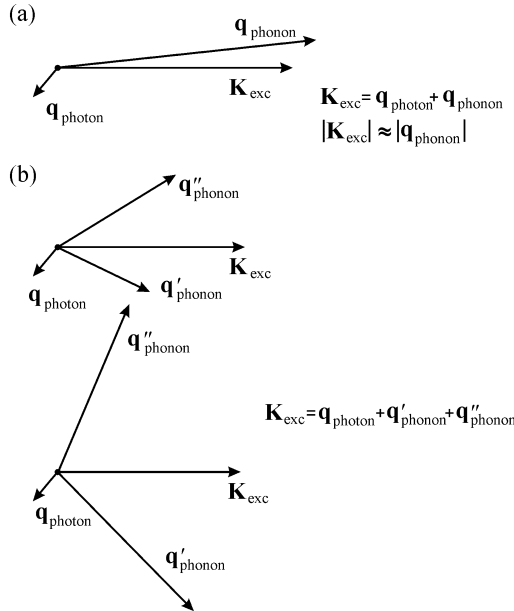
(a)

$\mathbf{q}_{\text{phonon}}$

$\mathbf{K}_{\text{exc}}$

$\mathbf{q}_{\text{photon}}$

$\mathbf{K}_{\text{exc}} = \mathbf{q}_{\text{photon}} + \mathbf{q}_{\text{phonon}}$
$|\mathbf{K}_{\text{exc}}| \approx |\mathbf{q}_{\text{phonon}}|$

(b)

$\mathbf{q}''_{\text{phonon}}$

$\mathbf{K}_{\text{exc}}$

$\mathbf{q}_{\text{photon}}$

$\mathbf{q}'_{\text{phonon}}$

$\mathbf{q}''_{\text{phonon}}$

$\mathbf{K}_{\text{exc}} = \mathbf{q}_{\text{photon}} + \mathbf{q}'_{\text{phonon}} + \mathbf{q}''_{\text{phonon}}$

$\mathbf{K}_{\text{exc}}$

$\mathbf{q}_{\text{photon}}$

$\mathbf{q}'_{\text{phonon}}$